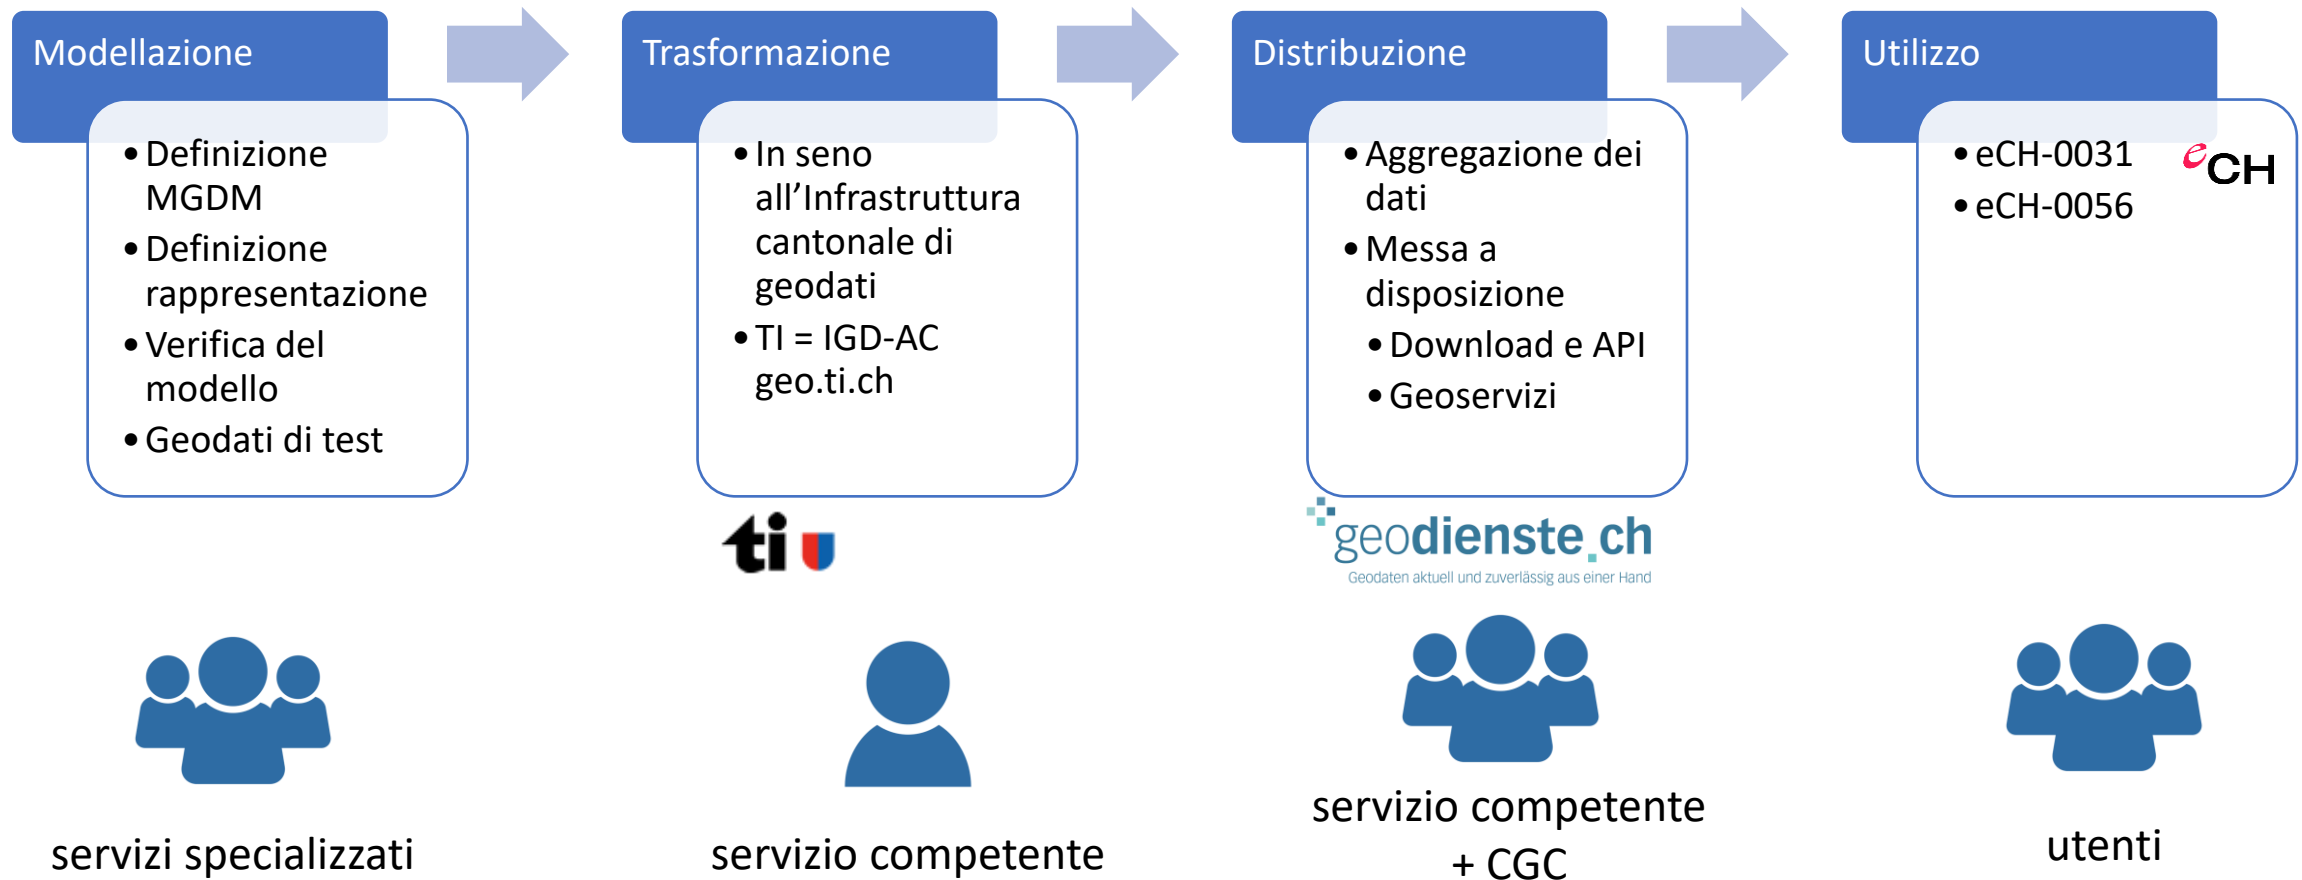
Modellazione

- Definizione MGDM
- Definizione rappresentazione
- Verifica del modello
- Geodati di test

servizi specializzati

Trasformazione

- In seno all’Infrastruttura cantonale di geodati
- TI = IGD-AC geo.ti.ch

ti

servizio competente

Distribuzione

- Aggregazione dei dati
- Messa a disposizione
  - Download e API
  - Geoservizi

geodienste.ch
Geodaten aktuell und zuverlässig aus einer Hand

servizio competente + CGC

Utilizzo

- eCH-0031
- eCH-0056

eCH

utenti